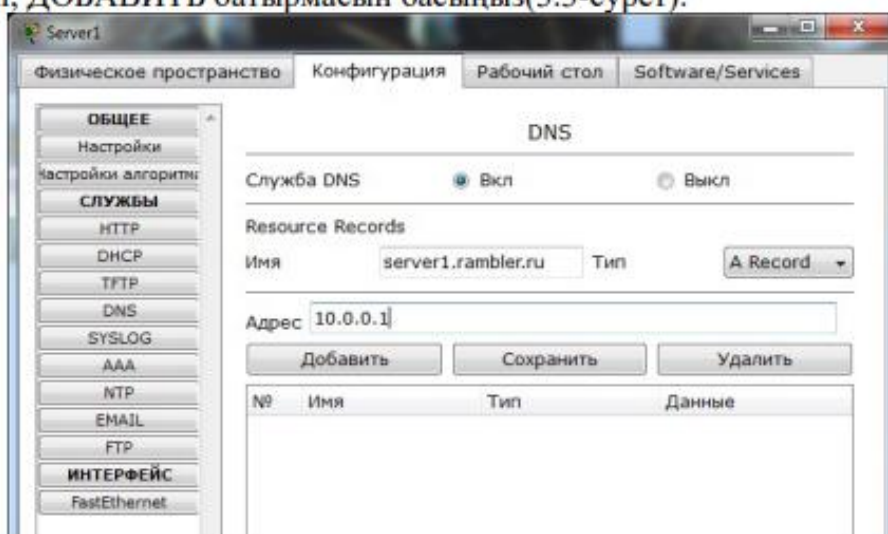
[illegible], ДОБАВИТЬ батырмасын басыңыз(3.3-сурет).

Server1

Физическое пространство | Конфигурация | Рабочий стол | Software/Services

ОБЩЕЕ
Настройки
Настройки алгоритма
СЛУЖБЫ
HTTP
DHCP
TFTP
DNS
SYSLOG
AAA
NTP
EMAIL
FTP
ИНТЕРФЕЙС
FastEthernet

DNS

Служба DNS  Вкл  Выкл

Resource Records

Имя server1.rambler.ru Тип A Record

Адрес 10.0.0.1

Добавить Сохранить Удалить

| № | Имя | Тип | Данные |
|---|---|---|---|